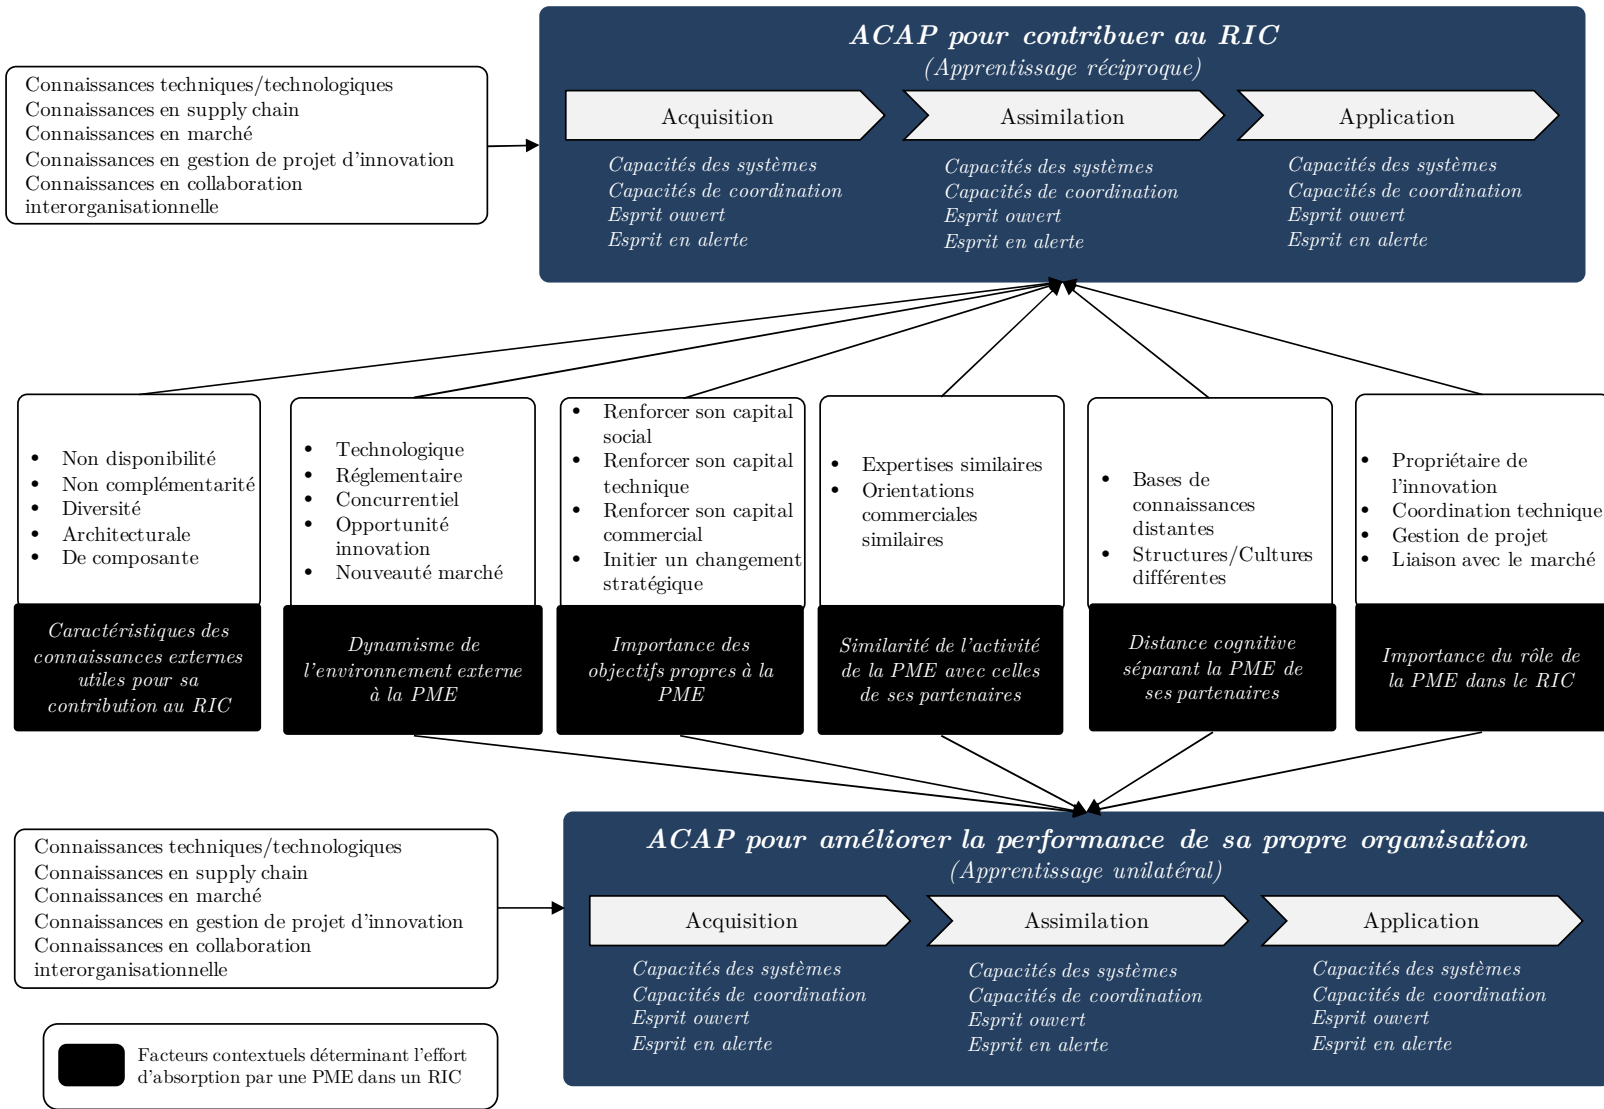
Connaissances techniques/technologiques
Connaissances en supply chain
Connaissances en marché
Connaissances en gestion de projet d'innovation
Connaissances en collaboration interorganisationnelle

ACAP pour contribuer au RIC
(Apprentissage réciproque)

Acquisition
Capacités des systèmes
Capacités de coordination
Esprit ouvert
Esprit en alerte

Assimilation
Capacités des systèmes
Capacités de coordination
Esprit ouvert
Esprit en alerte

Application
Capacités des systèmes
Capacités de coordination
Esprit ouvert
Esprit en alerte

- Non disponibilité
- Non complémentarité
- Diversité
- Architecturale
- De composante

Caractéristiques des connaissances externes utiles pour sa contribution au RIC

- Technologique
- Réglementaire
- Concurrentiel
- Opportunité innovation
- Nouveauté marché

Dynamisme de l'environnement externe à la PME

- Renforcer son capital social
- Renforcer son capital technique
- Renforcer son capital commercial
- Initier un changement stratégique

Importance des objectifs propres à la PME

- Expertises similaires
- Orientations commerciales similaires

Similarité de l'activité de la PME avec celles de ses partenaires

- Bases de connaissances distantes
- Structures/Cultures différentes

Distance cognitive séparant la PME de ses partenaires

- Propriétaire de l'innovation
- Coordination technique
- Gestion de projet
- Liaison avec le marché

Importance du rôle de la PME dans le RIC

Connaissances techniques/technologiques
Connaissances en supply chain
Connaissances en marché
Connaissances en gestion de projet d'innovation
Connaissances en collaboration interorganisationnelle

ACAP pour améliorer la performance de sa propre organisation
(Apprentissage unilatéral)

Acquisition
Capacités des systèmes
Capacités de coordination
Esprit ouvert
Esprit en alerte

Assimilation
Capacités des systèmes
Capacités de coordination
Esprit ouvert
Esprit en alerte

Application
Capacités des systèmes
Capacités de coordination
Esprit ouvert
Esprit en alerte

Facteurs contextuels déterminant l'effort d'absorption par une PME dans un RIC